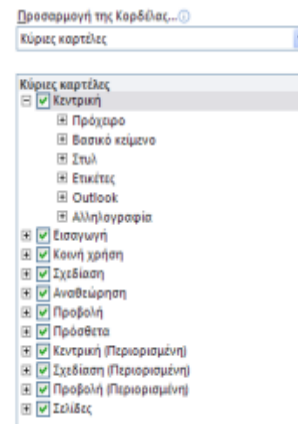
Προσαρμογή της Κορδέλας...ⓘ
Κύριες καρτέλες

Κύριες καρτέλες
Κεντρική
Πρόχειρο
Βασικό κείμενο
Στυλ
Ετικέτες
Outlook
Αλληλογραφία
Εισαγωγή
Κοινή χρήση
Σχεδίαση
Αναθεώρηση
Προβολή
Πρόσθετα
Κεντρική (Περιορισμένη)
Σχεδίαση (Περιορισμένη)
Προβολή (Περιορισμένη)
Σελίδες